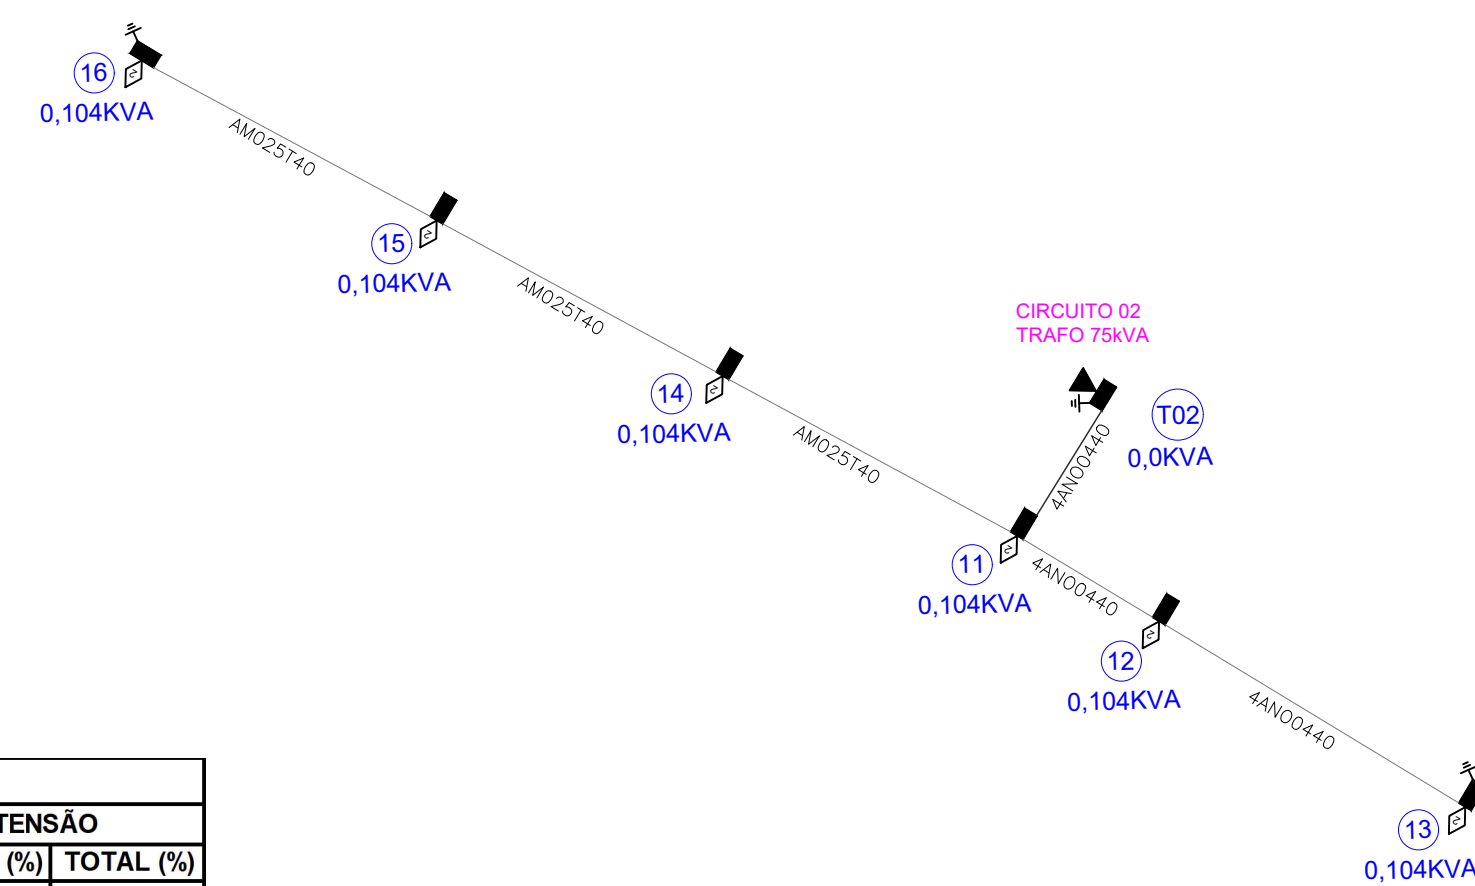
16
0,104KVA
AM025T40
15
0,104KVA
AM025T40
14
0,104KVA
AM025T40
CIRCUITO 02
TRAFO 75kVA
T02
0,0KVA
4AN00440
11
0,104KVA
4AN00440
12
0,104KVA
4AN00440
13
0,104KVA

| TENSÃO | |
|---|---|
| (%) | TOTAL (%) |